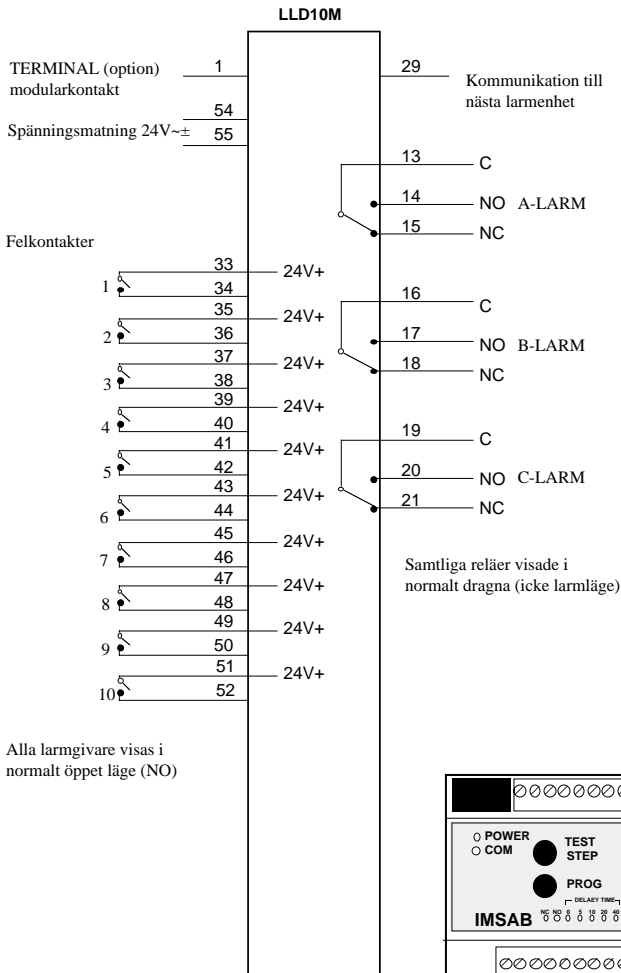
LLD10M

TERMINAL (option) modularkontakt
1

29
Kommunikation till nästa larmenhet

54
Spänningsmatning 24V~±
55

13 C
14 NO A-LARM
15 NC

Felkontakter

1
33
24V+
34

16 C

2
35
24V+
36

17 NO B-LARM
18 NC

3
37
24V+
38

4
39
24V+
40

19 C

5
41
24V+
42

20 NO C-LARM

6
43
24V+
44

21 NC

7
45
24V+
46

Samtliga reläer visade i normalt dragna (icke larmläge)

8
47
24V+
48

9
49
24V+
50

10
51
24V+
52

Alla larmgivare visas i normalt öppet läge (NO)

POWER
COM
TEST
STEP
PROG
DELAEY TIME
NC NO 0 5 10 20 40
IMSAB